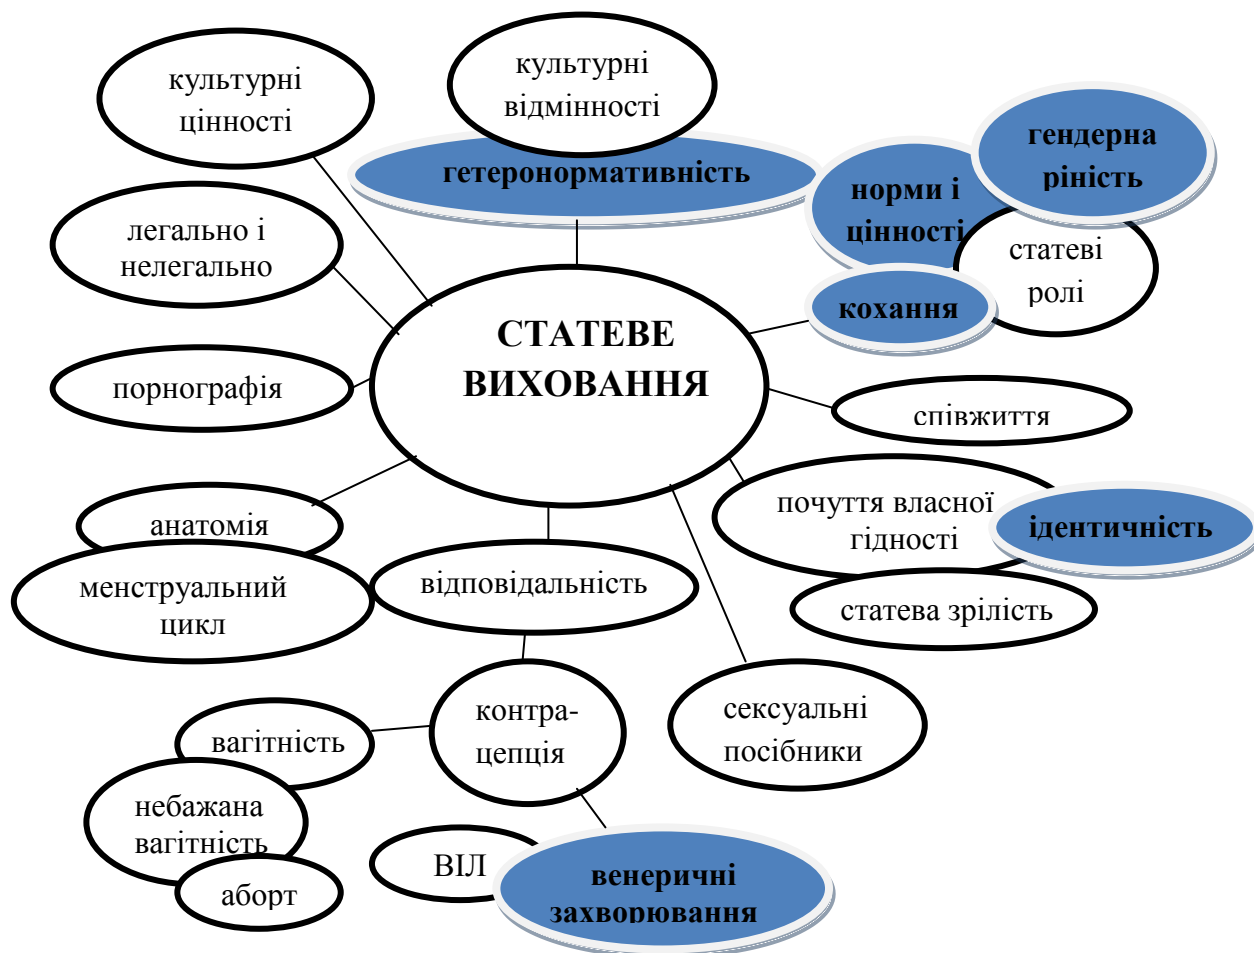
культурні цінності

культурні відмінності

гетеронормативність

норми і цінності

гендерна рівність

статеві ролі

легально і нелегально

СТАТЕВЕ ВИХОВАННЯ

кохання

порнографія

співжиття

анатомія

почуття власної гідності

ідентичність

менструальний цикл

відповідальність

статева зрілість

вагітність

контра-цепція

сексуальні посібники

небажана вагітність

аборт

ВІЛ

венеричні захворювання